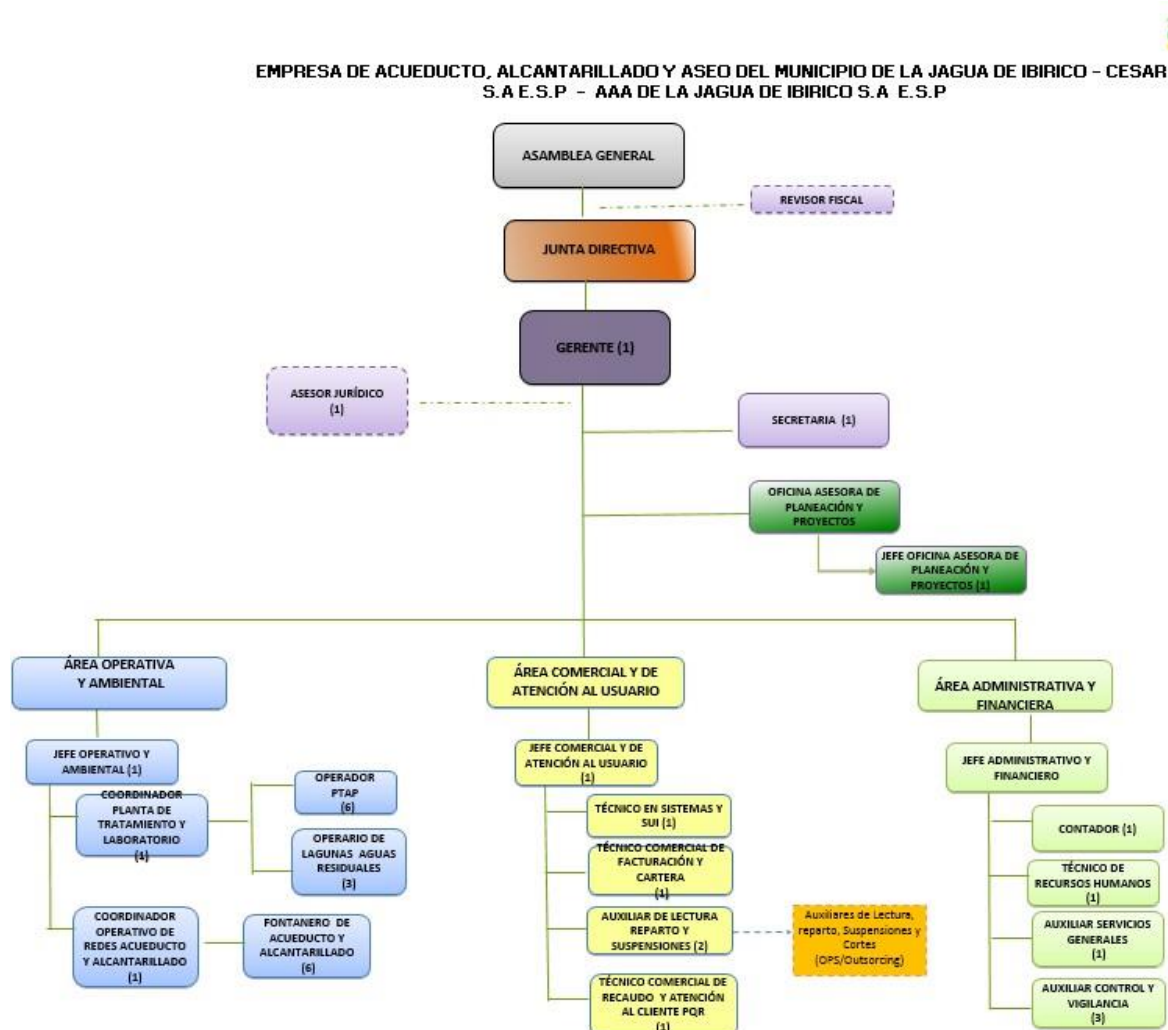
EMPRESA DE ACUEDUCTO, ALCANTARILLADO Y ASEO DEL MUNICIPIO DE LA JAGUA DE IBIRICO - CESAR S.A E.S.P - AAA DE LA JAGUA DE IBIRICO S.A E.S.P

ASAMBLEA GENERAL

REVISOR FISCAL

JUNTA DIRECTIVA

GERENTE (1)

ASESOR JURÍDICO (1)

SECRETARIA (1)

OFICINA ASESORA DE PLANEACIÓN Y PROYECTOS

JEFE OFICINA ASESORA DE PLANEACIÓN Y PROYECTOS (1)

ÁREA OPERATIVA Y AMBIENTAL

JEFE OPERATIVO Y AMBIENTAL (1)

COORDINADOR PLANTA DE TRATAMIENTO Y LABORATORIO (1)

OPERADOR PTAP (6)

OPERARIO DE LAGUNAS AGUAS RESIDUALES (3)

COORDINADOR OPERATIVO DE REDES ACUEDUCTO Y ALCANTARILLADO (1)

FONTANERO DE ACUEDUCTO Y ALCANTARILLADO (6)

ÁREA COMERCIAL Y DE ATENCIÓN AL USUARIO

JEFE COMERCIAL Y DE ATENCIÓN AL USUARIO (1)

TÉCNICO EN SISTEMAS Y SUI (1)

TÉCNICO COMERCIAL DE FACTURACIÓN Y CARTERA (1)

AUXILIAR DE LECTURA REPARTO Y SUSPENSIONES (2)

Auxiliares de Lectura, reparto, Suspensiones y Cortes (OPS/Outsorcing)

TÉCNICO COMERCIAL DE RECAUDO Y ATENCIÓN AL CLIENTE PQR (1)

ÁREA ADMINISTRATIVA Y FINANCIERA

JEFE ADMINISTRATIVO Y FINANCIERO

CONTADOR (1)

TÉCNICO DE RECURSOS HUMANOS (1)

AUXILIAR SERVICIOS GENERALES (1)

AUXILIAR CONTROL Y VIGILANCIA (3)